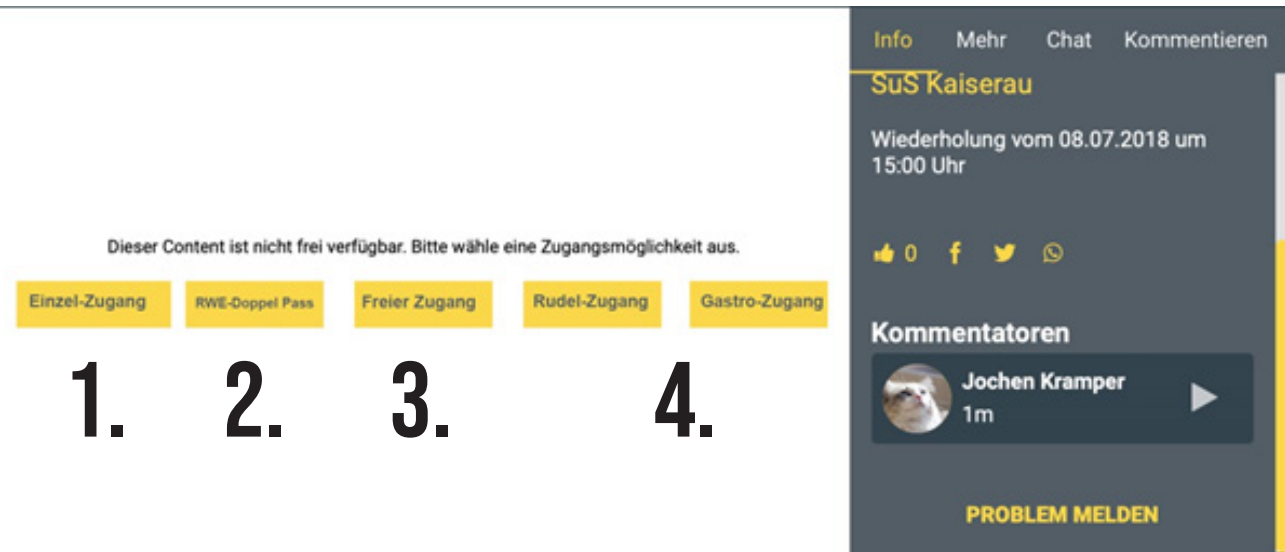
Dieser Content ist nicht frei verfügbar. Bitte wähle eine Zugangsmöglichkeit aus.

Einzel-Zugang
RWE-Doppel Pass
Freier Zugang
Rudel-Zugang
Gastro-Zugang

1.
2.
3.
4.

Info
Mehr
Chat
Kommentieren

SuS Kaiserau

Wiederholung vom 08.07.2018 um 15:00 Uhr

0

Kommentatoren

Jochen Kramper
1m

PROBLEM MELDEN